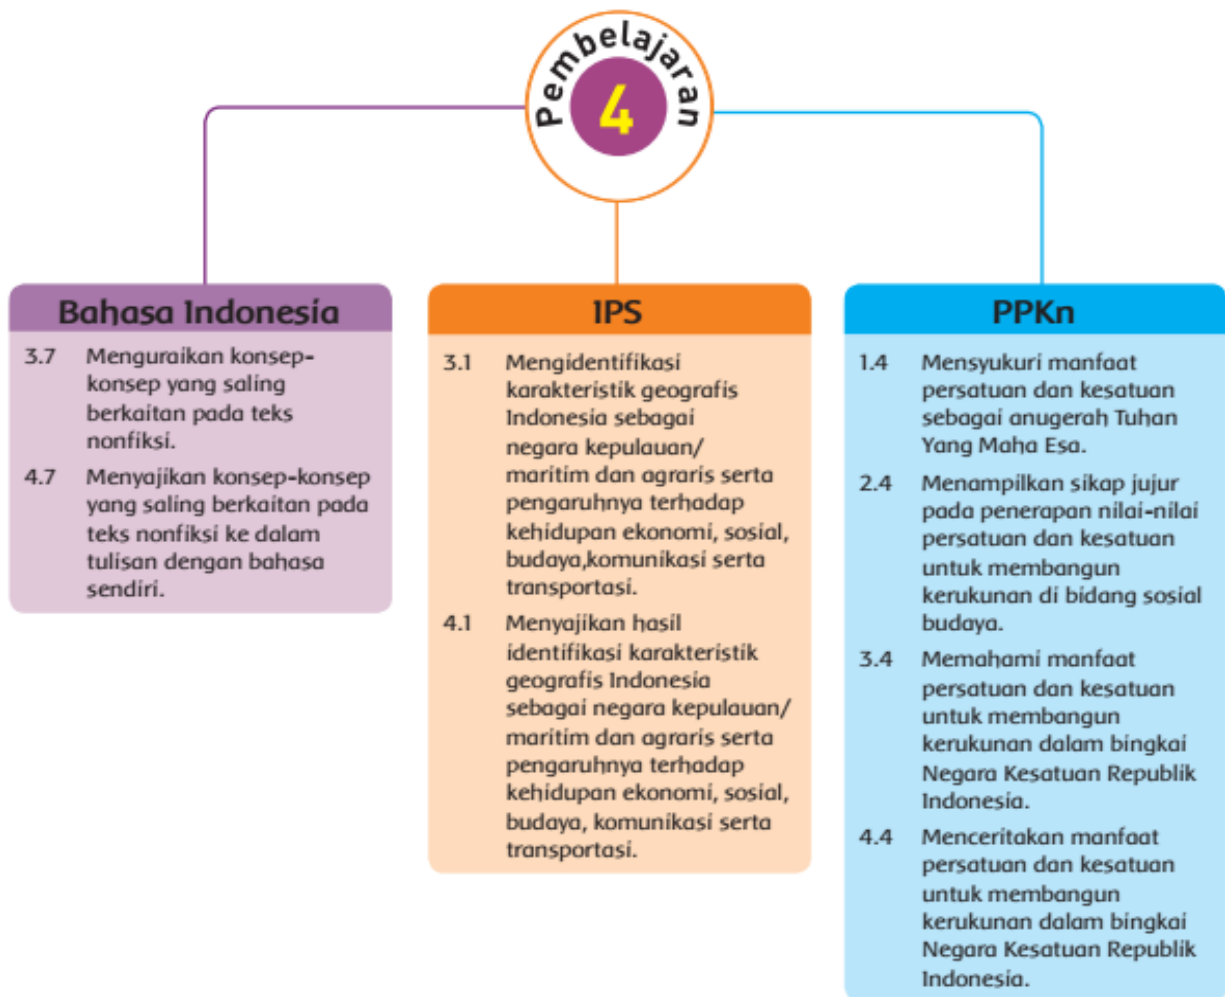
Pembelajaran 4

Bahasa Indonesia

3.7 Menguraikan konsep-konsep yang saling berkaitan pada teks nonfiksi.

4.7 Menyajikan konsep-konsep yang saling berkaitan pada teks nonfiksi ke dalam tulisan dengan bahasa sendiri.

IPS

3.1 Mengidentifikasi karakteristik geografis Indonesia sebagai negara kepulauan/ maritim dan agraris serta pengaruhnya terhadap kehidupan ekonomi, sosial, budaya,komunikasi serta transportasi.

4.1 Menyajikan hasil identifikasi karakteristik geografis Indonesia sebagai negara kepulauan/ maritim dan agraris serta pengaruhnya terhadap kehidupan ekonomi, sosial, budaya, komunikasi serta transportasi.

PPKn

1.4 Mensyukuri manfaat persatuan dan kesatuan sebagai anugerah Tuhan Yang Maha Esa.

2.4 Menampilkan sikap jujur pada penerapan nilai-nilai persatuan dan kesatuan untuk membangun kerukunan di bidang sosial budaya.

3.4 Memahami manfaat persatuan dan kesatuan untuk membangun kerukunan dalam bingkai Negara Kesatuan Republik Indonesia.

4.4 Menceritakan manfaat persatuan dan kesatuan untuk membangun kerukunan dalam bingkai Negara Kesatuan Republik Indonesia.